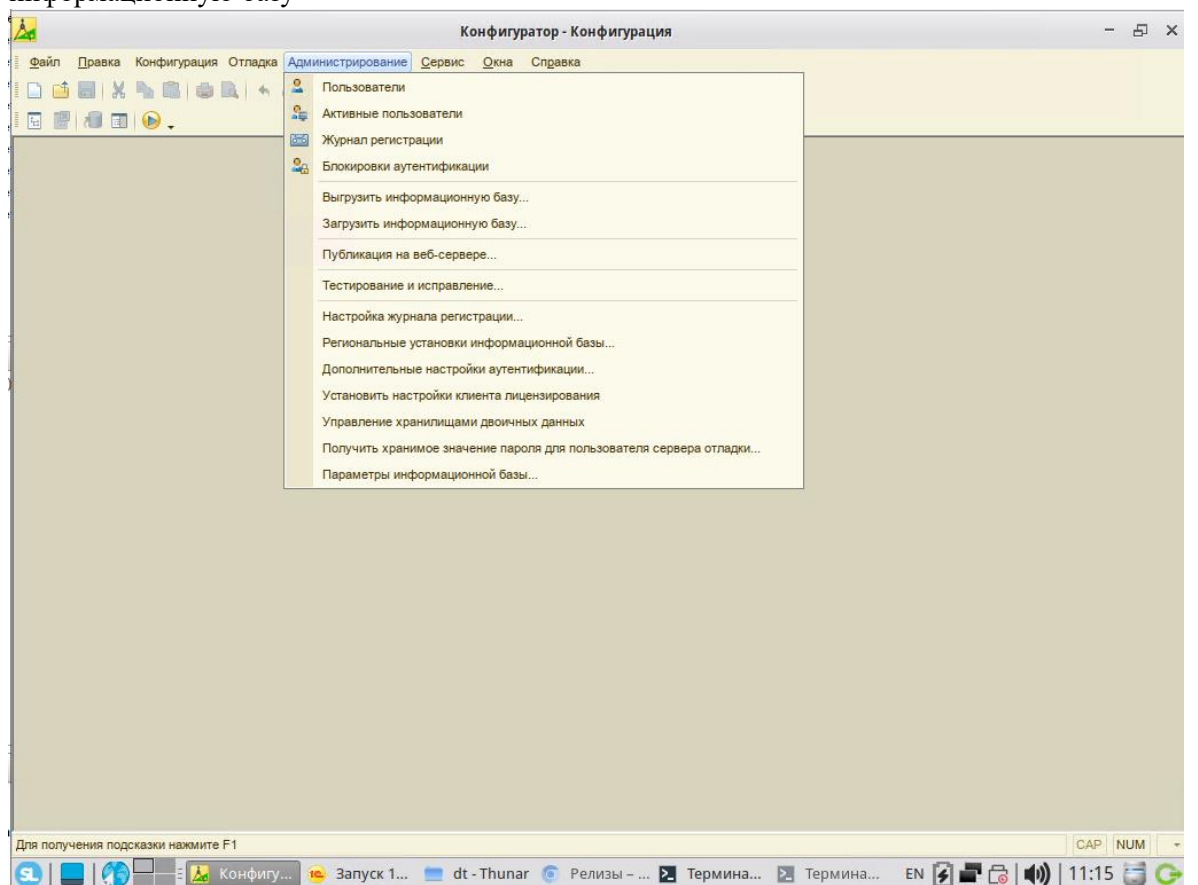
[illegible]

Конфигуратор - Конфигурация

Файл Правка Конфигурация Отладка Администрирование Сервис Окна Справка

Пользователи
Активные пользователи
Журнал регистрации
Блокировки аутентификации
Выгрузить информационную базу...
Загрузить информационную базу...
Публикация на веб-сервере...
Тестирование и исправление...
Настройка журнала регистрации...
Региональные установки информационной базы...
Дополнительные настройки аутентификации...
Установить настройки клиента лицензирования
Управление хранилищами двоичных данных
Получить хранимое значение пароля для пользователя сервера отладки...
Параметры информационной базы...

Для получения подсказки нажмите F1

CAP NUM

Конфигу... Запуск 1... dt - Thunar Релизы – ... Термина... Термина... EN 11:15